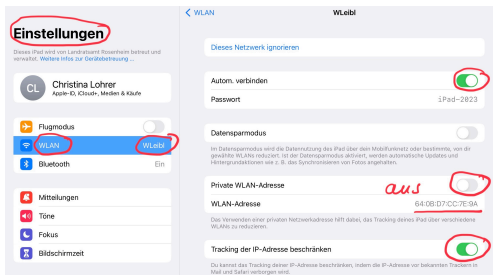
Einstellungen

Dieses iPad wird von Landratsamt Rosenheim betreut und verwaltet. Weitere Infos zur Geräteüberwachung ...

CL
Christina Lohrer
Apple-ID, iCloud+, Medien & Käufe

Flugmodus

WLAN WLeibl

Bluetooth Ein

Mitteilungen

Töne

Fokus

Bildschirmzeit

< WLAN
WLeibl

Dieses Netzwerk ignorieren

Autom. verbinden

Passwort iPad-2023

Datensparmodus

Im Datensparmodus wird die Datennutzung des iPad über dein Mobilfunknetz oder bestimmte, von dir gewählte WLANs reduziert. Ist der Datensparmodus aktiviert, werden automatische Updates und Hintergrundaktionen wie z. B. das Synchronisieren von Fotos angehalten.

Private WLAN-Adresse

aus

WLAN-Adresse 64:0B:D7:CC:7E:9A

Das Verwenden einer privaten Netzwerkadresse hilft dabei, das Tracking deines iPad über verschiedene WLANs zu reduzieren.

Tracking der IP-Adresse beschränken

Du kannst das Tracking deiner IP-Adresse beschränken, indem die IP-Adresse vor bekannten Trackern in Mail und Safari verborgen wird.